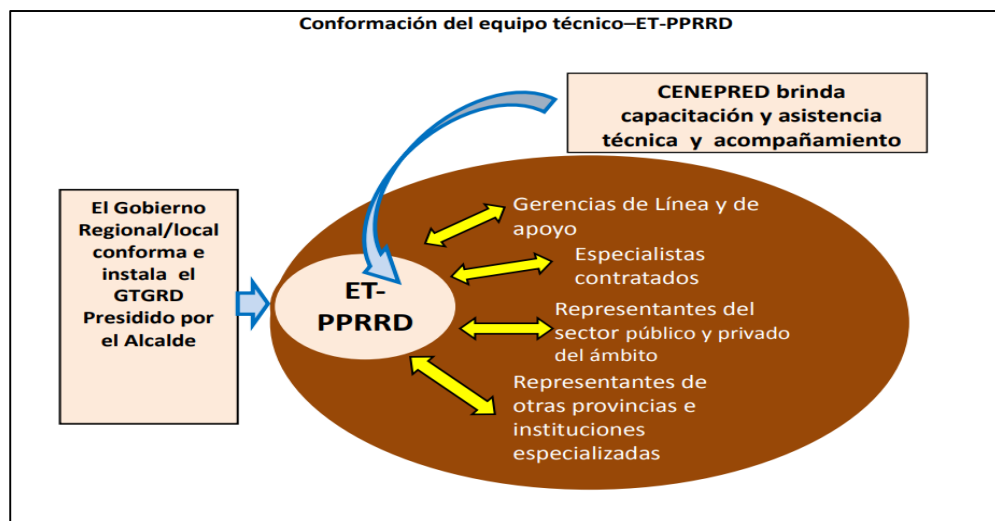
Conformación del equipo técnico–ET-PPRRD

CENEPRED brinda capacitación y asistencia técnica y acompañamiento

El Gobierno Regional/local conforma e instala el GTGRD Presidido por el Alcalde

ET-PPRRD

Gerencias de Línea y de apoyo

Especialistas contratados

Representantes del sector público y privado del ámbito

Representantes de otras provincias e instituciones especializadas